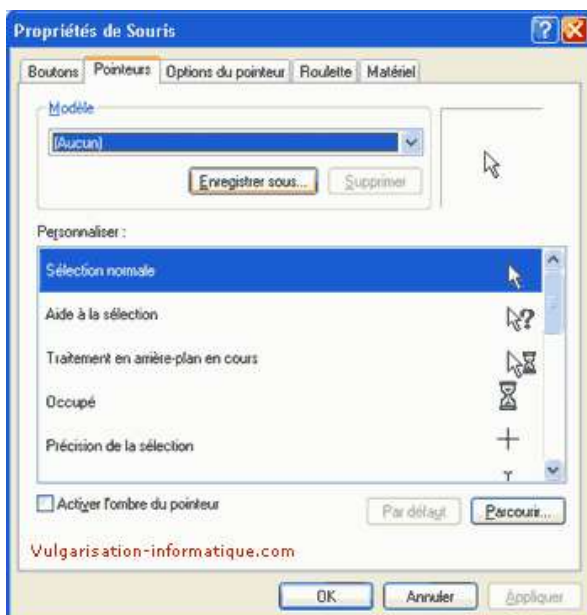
Propriétés de Souris

Boutons | Pointeurs | Options du pointeur | Roulette | Matériel

Modèle

(Aucun)

Enregistrer sous... | Supprimer

Personnaliser :

Sélection normale

Aide à la sélection

Traitement en arrière-plan en cours

Occupé

Précision de la sélection

Activer l'ombre du pointeur

Par défaut | Parcourir...

Vulgarisation-informatique.com

OK | Annuler | Appliquer